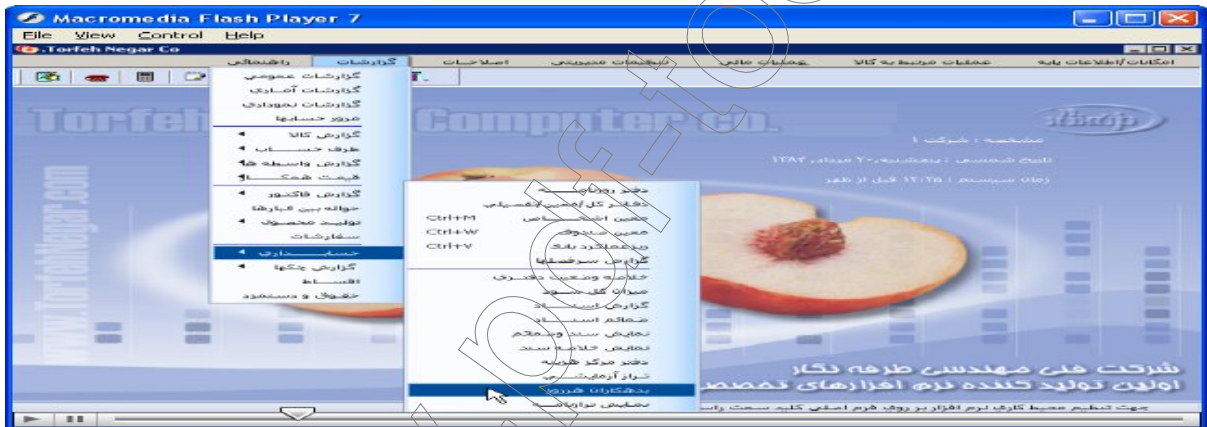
Macromedia Flash Player 7

File View Control Help

Torfeh Negar Co

امکانات/اطلاعات پایه | عملیات مرتبط به کالا | عملیات مالی | تنظیمات عمومی | اصلاحات | گزارشات | راهنمائی

گزارشات عمومی
گزارشات آماری
گزارشات نموداری
مرور حسابها
گزارش کالا
طرف حساب
گزارش واسطه ها
قیمت همکار
گزارش فاکتور
حواله بین انبارها
تولید محصول
سفارشات
حسابداری
گزارش چکها
اقساط
حقوق و دستمزد

دفتر روزنامه
دفتر کل/معین/تفصیلی
معین اشخاص Ctrl+M
معین صندوق Ctrl+W
عملکرد بانک Ctrl+Y
گزارش سرفصلها
خلاصه وضعیت دفتر
میزان کل حساب
گزارش اسناد
خاتم اسناد
نمایش سند و ستم
نمایش خلاصه سند
دفتر مرکز هزینه
تراز آزمایشی
بدهکاران فروش
نمایش ترازنامه

Torfeh Computer co.

مشخصه : شرکت ۱
تاریخ شمسی : پنجشنبه ۲۰ مرداد ۱۳۸۲
زمان سیستم : ۱۲:۲۸ قبل از ظهر

www.TorfehNegar.com

شرکت فنی مهندسی طرفه نگار
اولین تولید کننده نرم افزارهای تخصص

جهت تنظیم محیط کاری نرم افزار بر روی فرم اصلی کلید سمت راست